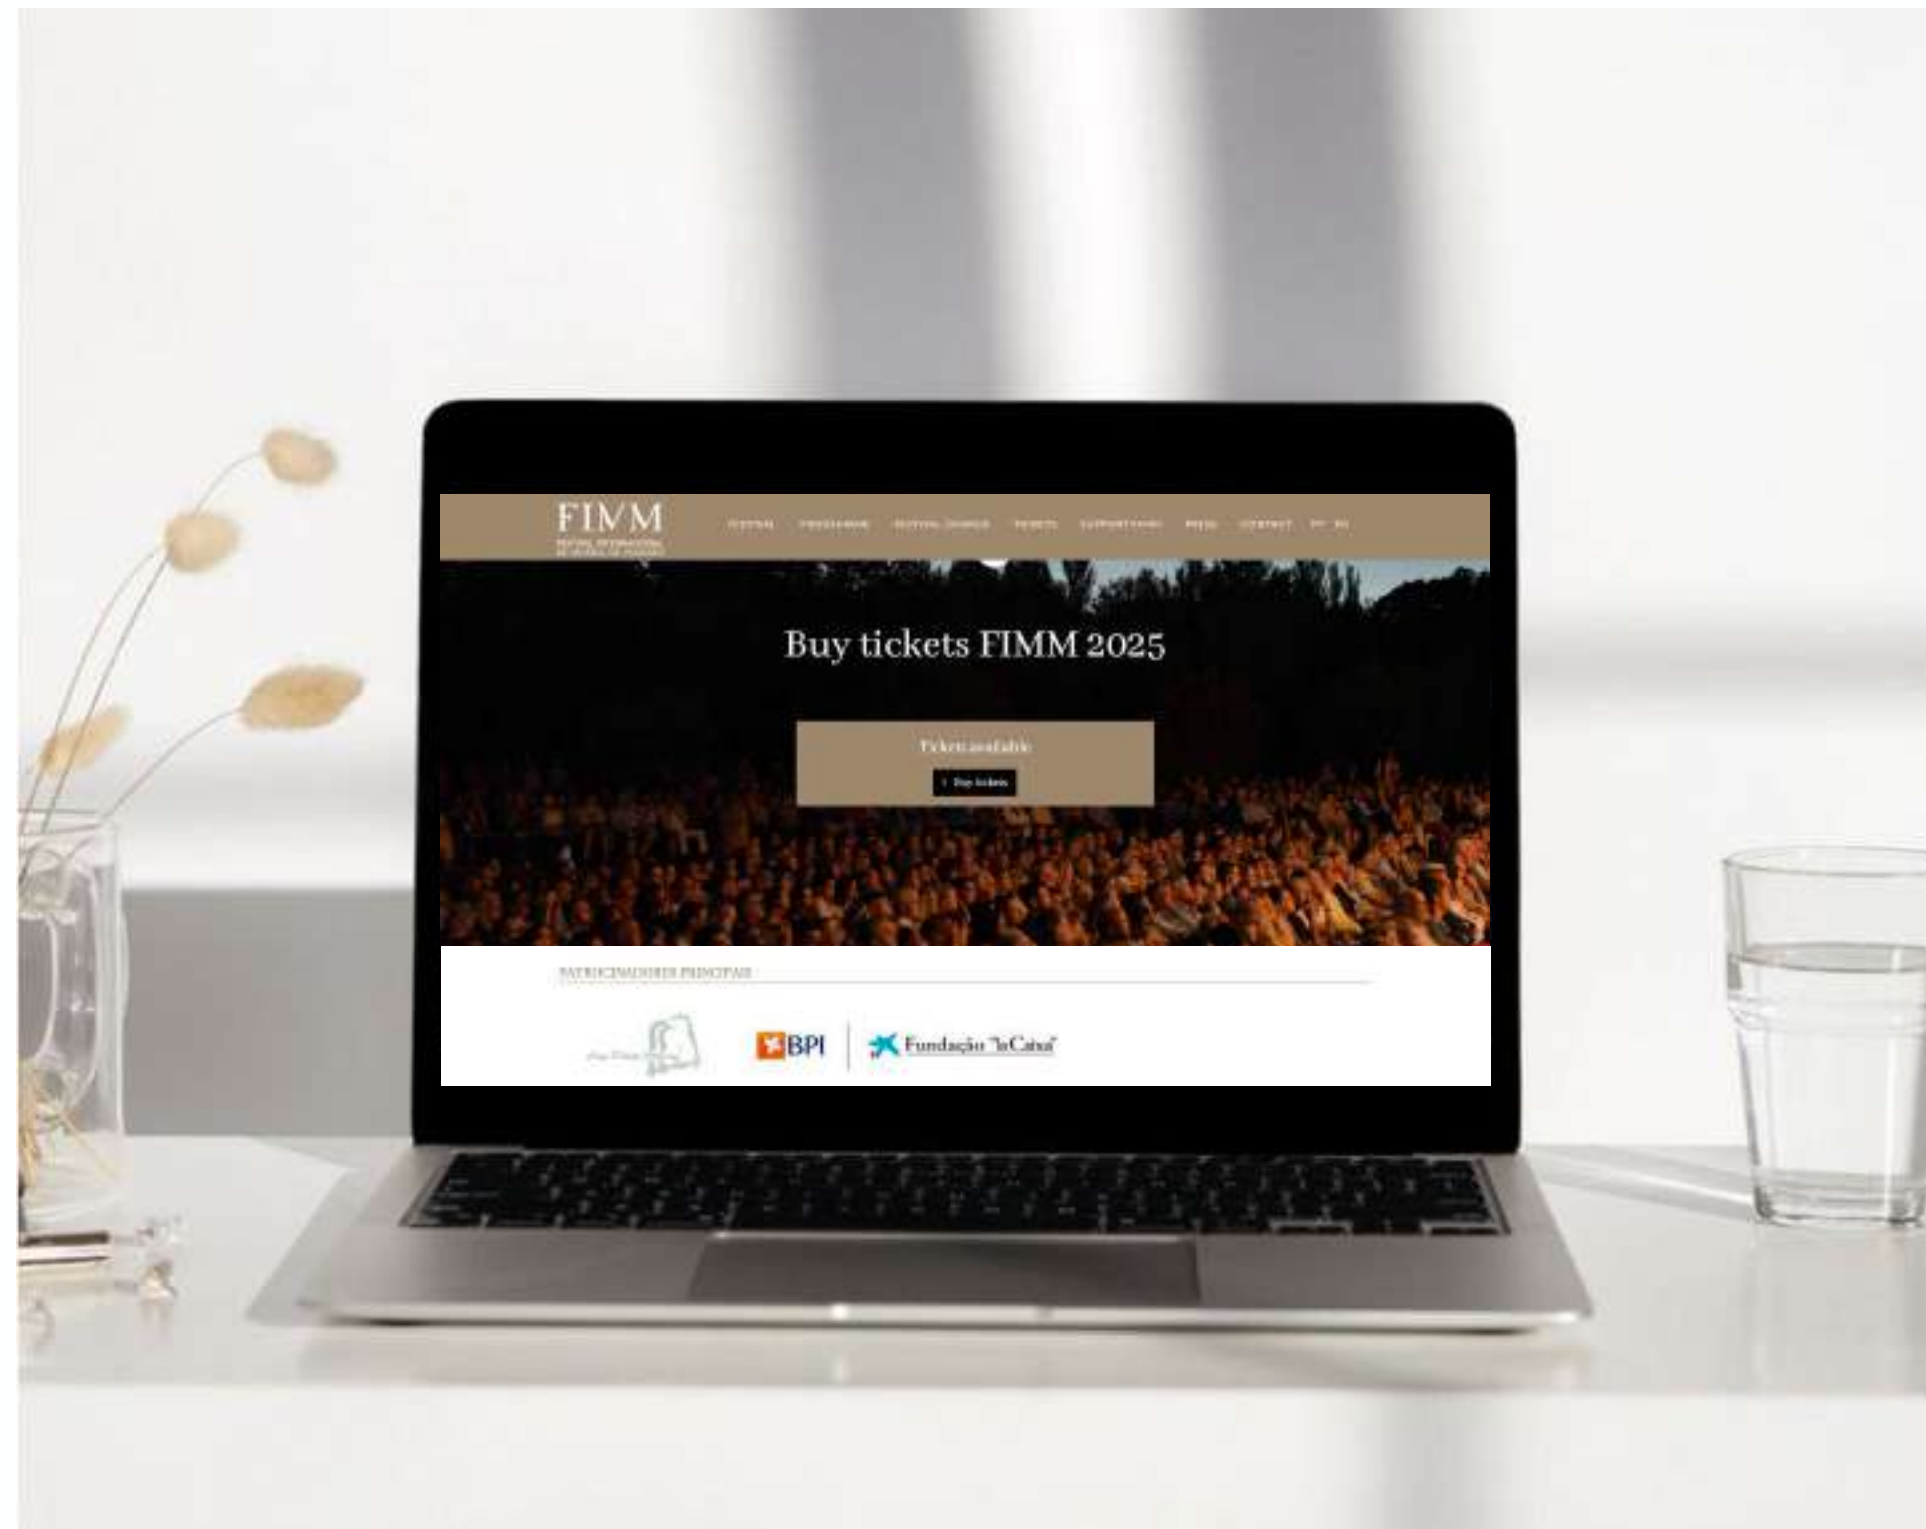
FIMM
FESTIVAL INTERNACIONAL DE MÚSICA DE MARVÃO

FESTIVAL PROGRAMME FESTIVAL CHANGES TICKETS SUPPORTFIMM PRESS CONTACT PT EN

Buy tickets FIMM 2025

Tickets available

Buy tickets

PATROCINADORES PRINCIPAIS

BPI

Fundação "la Caixa"